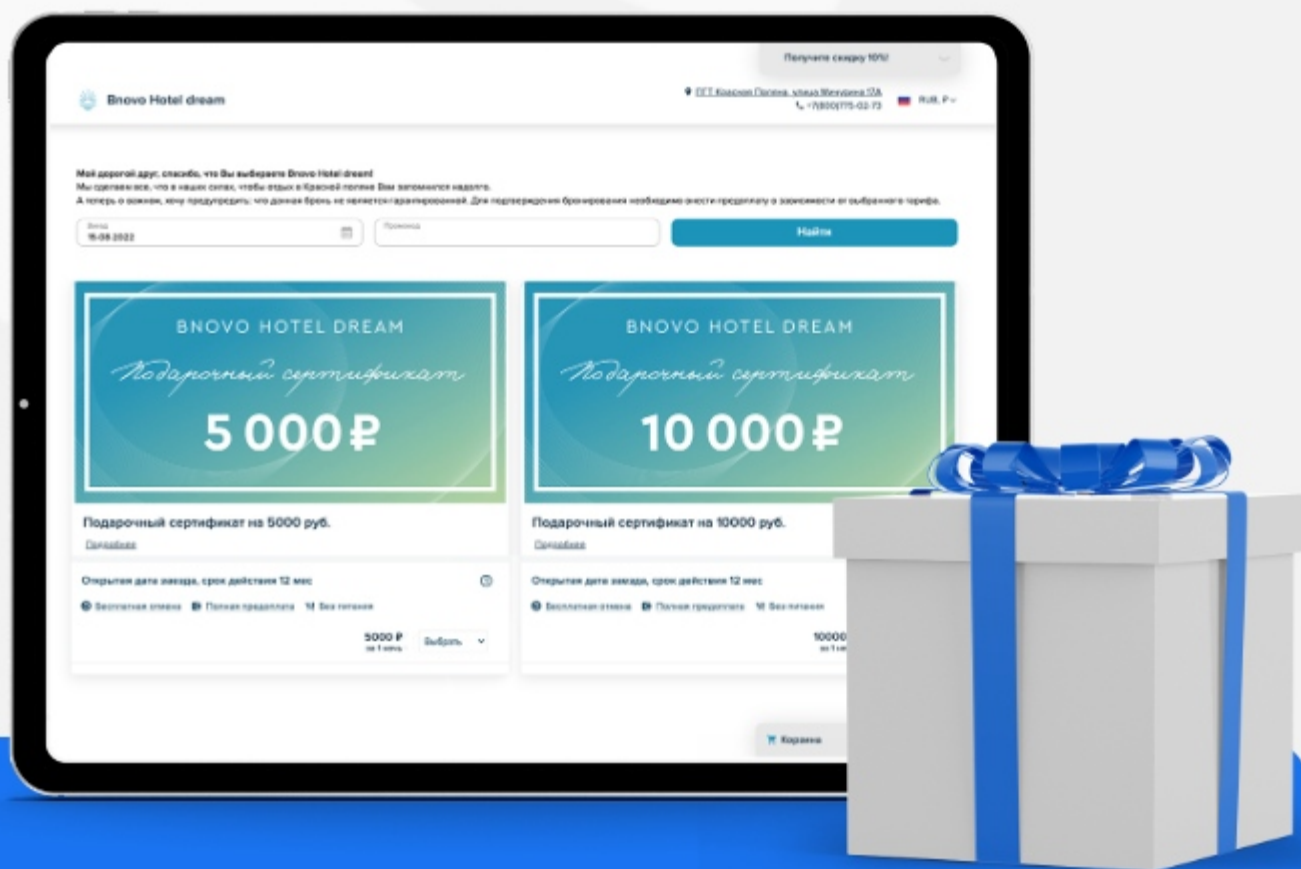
Получите скидку 10%!

Bnovo Hotel dream

ПГТ Красная Поляна, улица Мичурина 17А
+7(800)775-02-73
RUB, ₽

Мой дорогой друг, спасибо, что Вы выбираете Bnovo Hotel dream!
Мы сделаем все, что в наших силах, чтобы отдых в Красной поляне Вам запомнился надолго.
А теперь о важном, хочу предупредить: что данная бронь не является гарантированной. Для подтверждения бронирования необходимо внести предоплату в зависимости от выбранного тарифа.

Заезд
15.08.2022

Промокод

Найти

BNOVO HOTEL DREAM
Подарочный сертификат
5 000 ₽

Подарочный сертификат на 5000 руб.
Подробнее

Открытая дата заезда, срок действия 12 мес
Бесплатная отмена
Полная предоплата
Без питания
5000 ₽
за 1 ночь
Выбрать

BNOVO HOTEL DREAM
Подарочный сертификат
10 000 ₽

Подарочный сертификат на 10000 руб.
Подробнее

Открытая дата заезда, срок действия 12 мес
Бесплатная отмена
Полная предоплата
Без питания
10000
за 1 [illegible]

Корзина